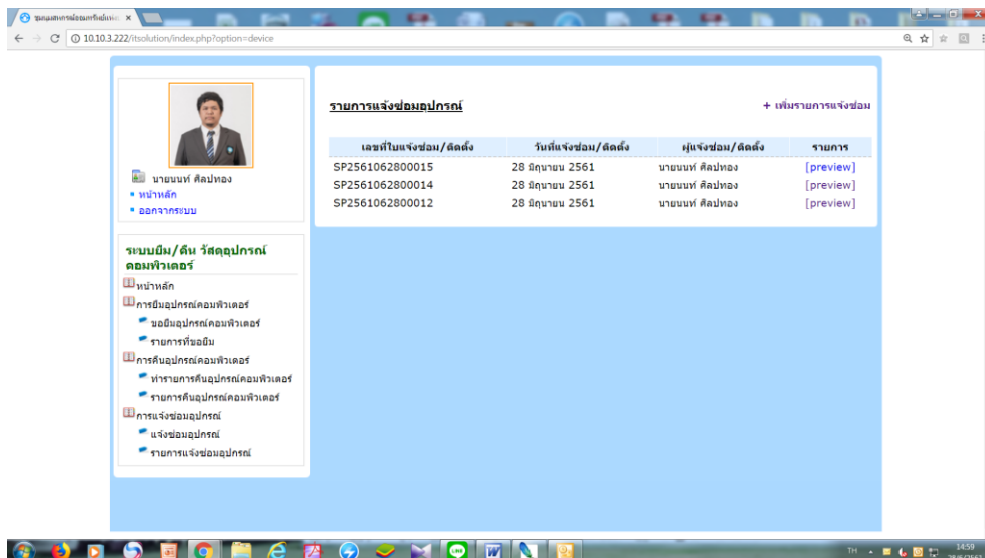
ระบบแจ้งซ่อมคอมพิวเตอร์ ×

10.10.3.222/itsolution/index.php?option=device

นายชนนท์ ศิลปทอง
หน้าหลัก
ออกจากระบบ

ระบบยืม/คืน วัสดุอุปกรณ์คอมพิวเตอร์
หน้าหลัก
การยืมอุปกรณ์คอมพิวเตอร์
ขอยืมอุปกรณ์คอมพิวเตอร์
รายการที่ขอยืม
การคืนอุปกรณ์คอมพิวเตอร์
ทำรายการคืนอุปกรณ์คอมพิวเตอร์
รายการคืนอุปกรณ์คอมพิวเตอร์
การแจ้งซ่อมอุปกรณ์
แจ้งซ่อมอุปกรณ์
รายการแจ้งซ่อมอุปกรณ์

รายการแจ้งซ่อมอุปกรณ์

+ เพิ่มรายการแจ้งซ่อม

| เลขที่ใบแจ้งซ่อม/ติดตั้ง | วันที่แจ้งซ่อม/ติดตั้ง | ผู้แจ้งซ่อม/ติดตั้ง | รายการ |
|---|---|---|---|
| SP2561062800015 | 28 มิถุนายน 2561 | นายชนนท์ ศิลปทอง | [preview] |
| SP2561062800014 | 28 มิถุนายน 2561 | นายชนนท์ ศิลปทอง | [preview] |
| SP2561062800012 | 28 มิถุนายน 2561 | นายชนนท์ ศิลปทอง | [preview] |

TH 14:59